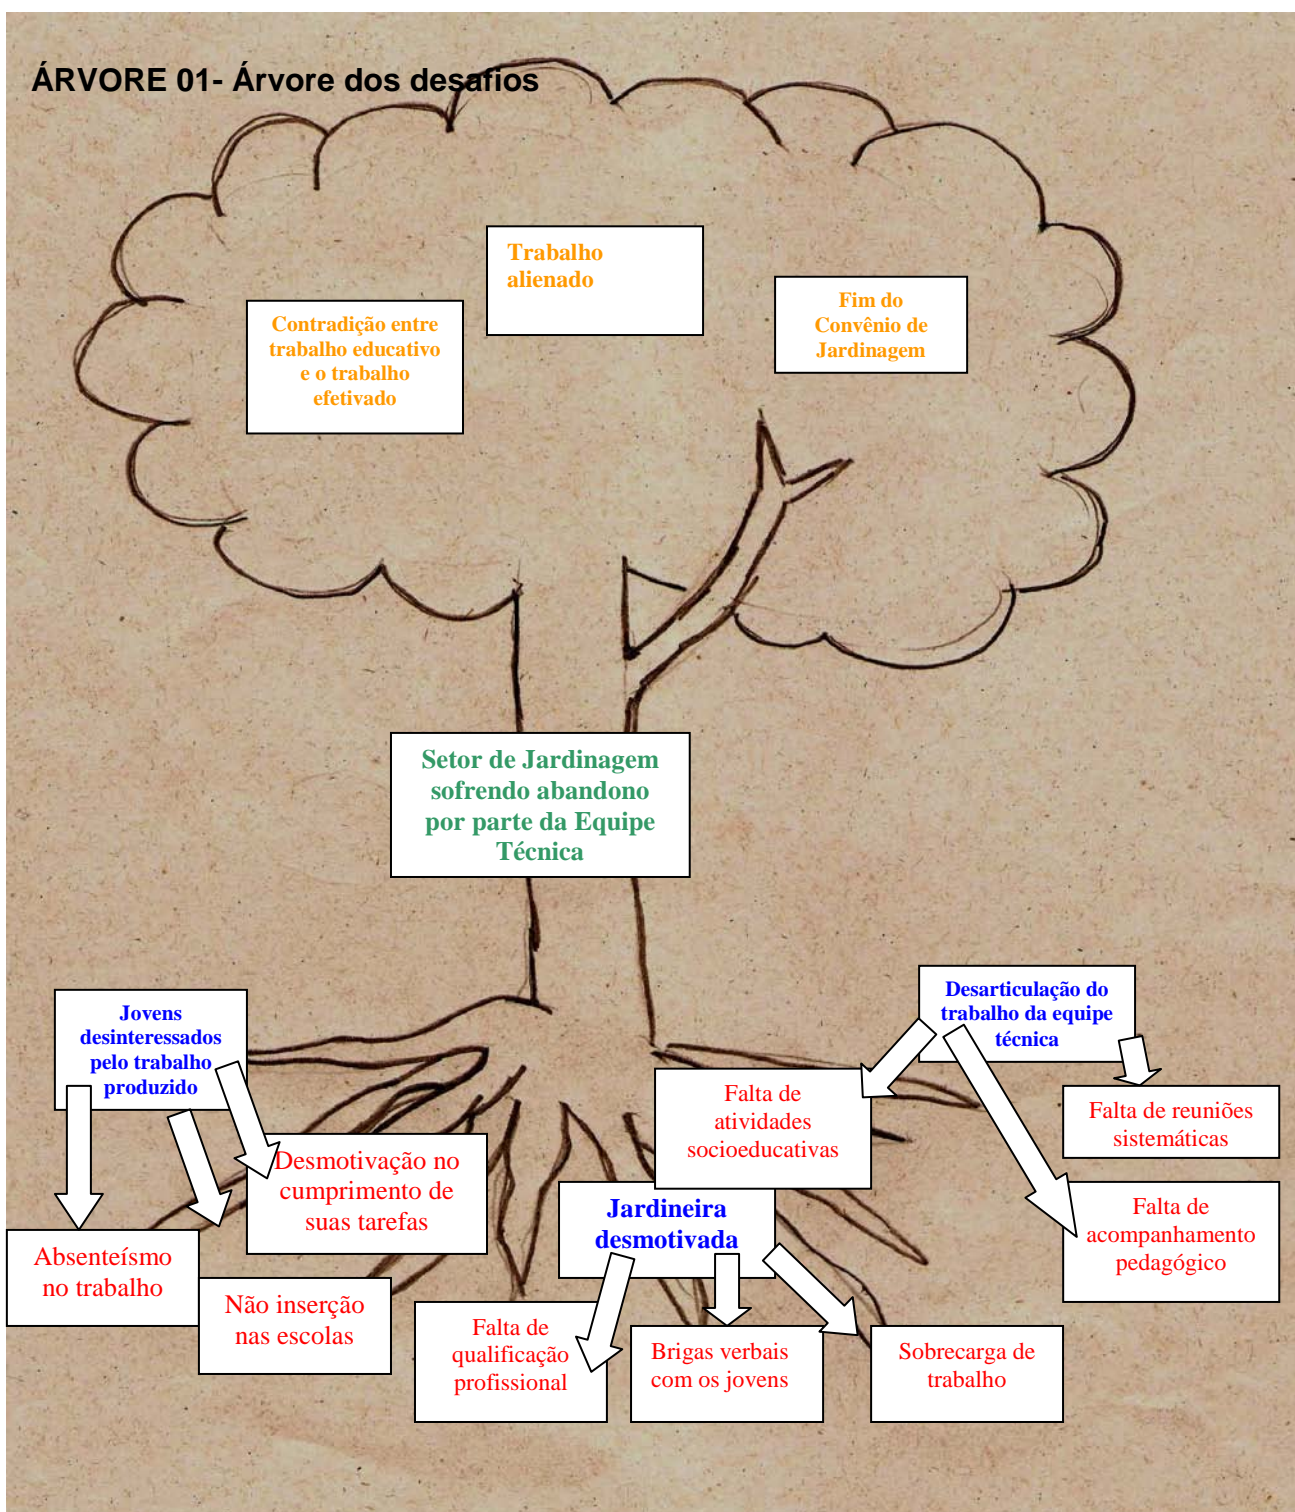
ÁRVORE 01- Árvore dos desafios

Trabalho alienado

Contradição entre trabalho educativo e o trabalho efetivado

Fim do Convênio de Jardinagem

Setor de Jardinagem sofrendo abandono por parte da Equipe Técnica

Jovens desinteressados pelo trabalho produzido

Desarticulação do trabalho da equipe técnica

Falta de atividades socioeducativas

Falta de reuniões sistemáticas

Desmotivação no cumprimento de suas tarefas

Jardineira desmotivada

Falta de acompanhamento pedagógico

Absenteísmo no trabalho

Não inserção nas escolas

Falta de qualificação profissional

Brigas verbais com os jovens

Sobrecarga de trabalho